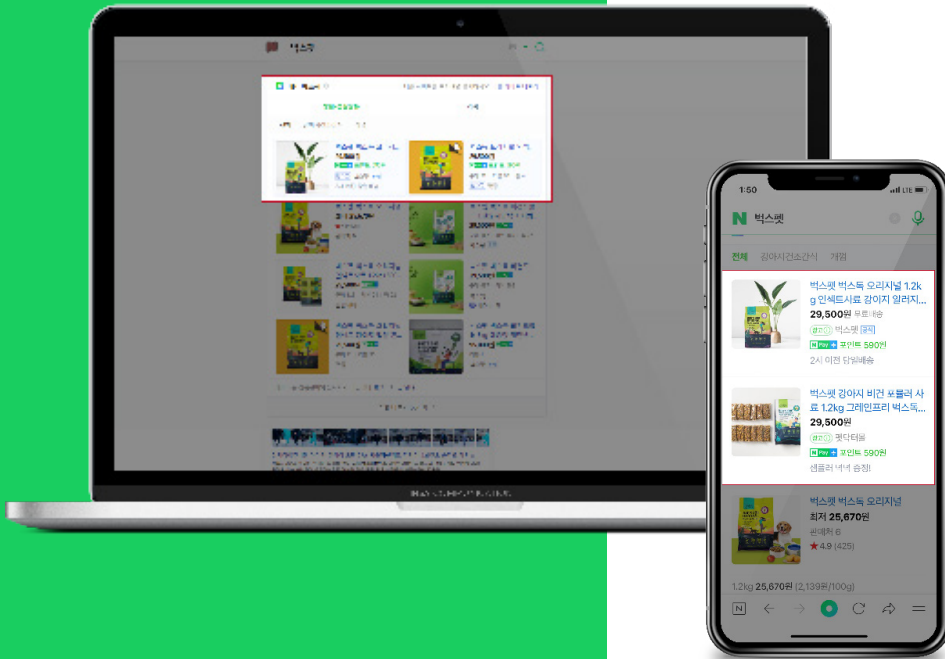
1:50

벅스펫

전체 강아지건조간식 개껌

벅스펫 벅스독 오리지널 1.2kg 인섹트사료 강아지 알러지...
29,500원 무료배송
벅스펫
Pay 포인트 590원
2시 이전 당일배송

벅스펫 강아지 비건 포뮬러 사료 1.2kg 그레인프리 벅스독...
29,500원
펫닥터몰
Pay 포인트 590원
샘플러 백색 증정!

벅스펫 벅스독 오리지널
최저 25,670원
판매처 6
★ 4.9 (425)

1.2kg 25,670원 (2,139원/100g)